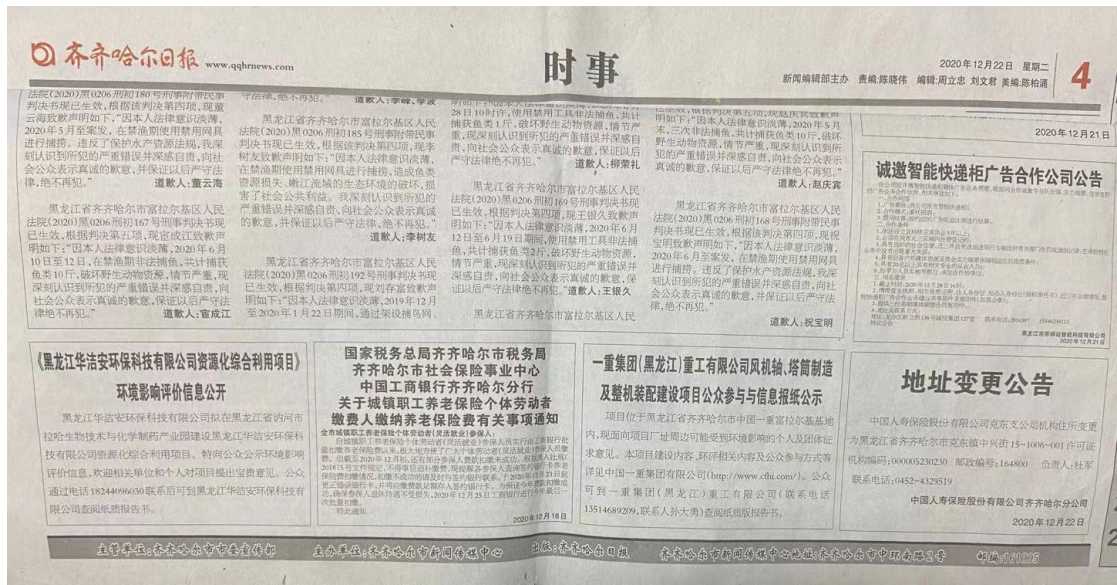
齐齐哈尔日报 www.qqhrnews.com

时事

2020年12月22日 星期二
新闻编辑部主办 责编:陈晓伟 编辑:周立忠 刘文君 美编:陈柏涌

4

法院(2020)黑0206刑初180号刑事附带民事判决书生效,根据该判决第四项,现董云海致歉声明如下:"因本人法律意识淡薄,2020年5月至案发,在禁渔期使用禁用网具进行捕捞。违反了保护水产资源法规,我深刻认识到所犯的严重错误并深感自责,向社会公众表示真诚的歉意,并保证以后严守法律,绝不再犯。" 道歉人:董云海

黑龙江省齐齐哈尔市富拉尔基区人民法院(2020)黑0206刑初167号刑事附带民事判决书已生效,根据该判决第五项,现应成江致歉声明如下:"因本人法律意识淡薄,2020年6月10日至12日,在禁渔期使用禁用工具捕捞,共计捕获鱼类10斤,破坏野生动物资源,情节严重,现深刻认识到所犯的严重错误并深感自责,向社会公众表示真诚的歉意,保证以后严守法律绝不再犯。" 道歉人:应成江

守法律,绝不再犯。" 道歉人:李峰、李波

黑龙江省齐齐哈尔市富拉尔基区人民法院(2020)黑0206刑初185号刑事附带民事判决书已生效,根据该判决第四项,现李树友致歉声明如下:"因本人法律意识淡薄,在禁渔期使用禁用工具进行捕捞,造成鱼类资源损失、嫩江流域的生态环境的破坏,损害了社会公共利益。我深刻认识到所犯的严重错误并深感自责,向社会公众表示真诚的歉意,并保证以后严守法律,绝不再犯。" 道歉人:李树友

黑龙江省齐齐哈尔市富拉尔基区人民法院(2020)黑0206刑初192号刑事判决书已生效,根据判决第四项,现刘有富致歉声明如下:"因本人法律意识淡薄,2019年12月至2020年1月22日期间,通过架设捕鸟网,

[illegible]28日10时许,使用禁用工具非法捕鱼,共计捕获鱼类1斤,破坏野生动物资源,情节严重,现深刻认识到所犯的严重错误并深感自责,向社会公众表示真诚的歉意,保证以后严守法律绝不再犯。" 道歉人:柳荣礼

黑龙江省齐齐哈尔市富拉尔基区人民法院(2020)黑0206刑初169号刑事判决书已生效,根据判决第四项,现王银久致歉声明如下:"因本人法律意识淡薄,2020年6月12日至6月19日期间,使用禁用工具非法捕鱼,共计捕获鱼类2斤,破坏野生动物资源,情节严重,现深刻认识到所犯的严重错误并深感自责,向社会公众表示真诚的歉意,保证以后严守法律绝不再犯。" 道歉人:王银久

黑龙江省齐齐哈尔市富拉尔基区人民

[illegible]生效,根据该判决书五项,现赵庆宾致歉声明如下:"因本人法律意识淡薄,2020年5月末,三次非法捕鱼,共计捕获鱼类10斤,破坏野生动物资源,情节严重,现深刻认识到所犯的严重错误并深感自责,向社会公众表示真诚的歉意,保证以后严守法律绝不再犯。" 道歉人:赵庆宾

黑龙江省齐齐哈尔市富拉尔基区人民法院(2020)黑0206刑初168号刑事附带民事判决书已生效,根据该判决第四项,现祝宝明致歉声明如下:"因本人法律意识淡薄,2020年6月至案发,在禁渔期使用禁用网具进行捕捞。违反了保护水产资源法规,我深刻认识到所犯的严重错误并深感自责,向社会公众表示真诚的歉意,并保证以后严守法律,绝不再犯。" 道歉人:祝宝明

2020年12月21日

诚邀智能快递柜广告合作公司公告

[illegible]

2020年12月21日

《黑龙江华洁安环保科技有限公司资源化综合利用项目》环境影响评价信息公开

黑龙江华洁安环保科技有限公司拟在黑龙江省讷河市拉哈生物技术与化学制药产业园建设黑龙江华洁安环保科技有限公司资源化综合利用项目。特向公众公示环境影响评价信息,欢迎相关单位和个人对项目提出宝贵意见。公众通过电话18244096030联系后可到黑龙江华洁安环保科技有限公司查阅纸质报告书。

国家税务总局齐齐哈尔市税务局
齐齐哈尔市社会保险事业中心
中国工商银行齐齐哈尔分行
关于城镇职工养老保险个体劳动者缴费人缴纳养老保险费有关事项通知

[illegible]

2020年12月18日

一重集团(黑龙江)重工有限公司风机轴、塔筒制造及整机装配建设项目公众参与与信息报纸公示

项目位于黑龙江省齐齐哈尔市中国一重富拉尔基基地内,现面向项目厂址周边可能受到环境影响的个人及团体征求意见。本项目建设内容、环评相关内容及公众参与方式等详见中国一重集团有限公司(http://www.cfhi.com/)。公众可到一重集团(黑龙江)重工有限公司(联系电话13514689209,联系人孙大勇)查阅纸质版报告书。

地址变更公告

中国人寿保险股份有限公司克东支公司机构住所变更为黑龙江省齐齐哈尔市克东镇中兴街15-1006-001许可证机构编码:000005230230 邮政编码:164800 负责人:杜军 联系电话:0452-4329519

中国人寿保险股份有限公司齐齐哈尔分公司
2020年12月22日

主管单位:齐齐哈尔市委宣传部 主办单位:齐齐哈尔市新闻传媒中心 出版:齐齐哈尔日报 齐齐哈尔市新闻传媒中心地址:齐齐哈尔市中环南路2号 邮编:161005